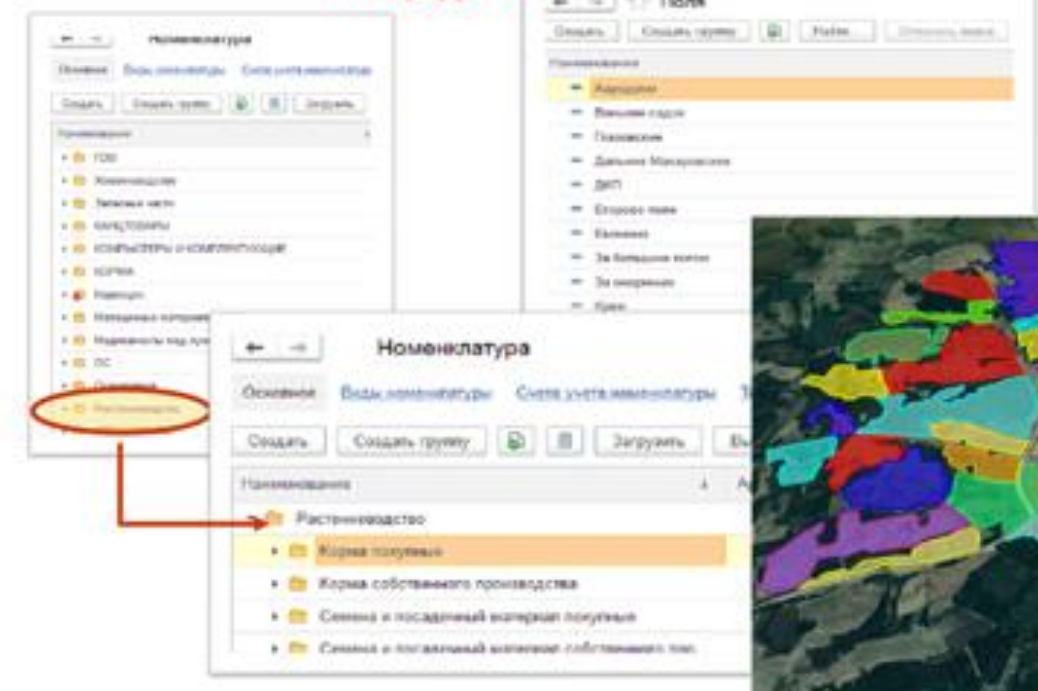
Номенклатура

Основное Виды номенклатуры Счета учета номенклатуры

Создать Создать группу Загрузить

Наименование

ГСМ
Животноводство
Запасные части
КАНЦТОВАРЫ
КОМПЬЮТЕРЫ И КОМПЛЕКТУЮЩИЕ
КОРМА
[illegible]
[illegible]
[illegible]
ОС
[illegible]
Растениеводство

Поля

Создать Создать группу Найти Отменить поиск

Наименование

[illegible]
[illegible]
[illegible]
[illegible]
ДКП
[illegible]
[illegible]
За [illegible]
За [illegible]
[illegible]

Номенклатура

Основное Виды номенклатуры Счета учета номенклатуры

Создать Создать группу Загрузить

Наименование

Растениеводство
Корма покупные
Корма собственного производства
Семена и посадочный материал покупные
Семена и посадочный материал собственного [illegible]